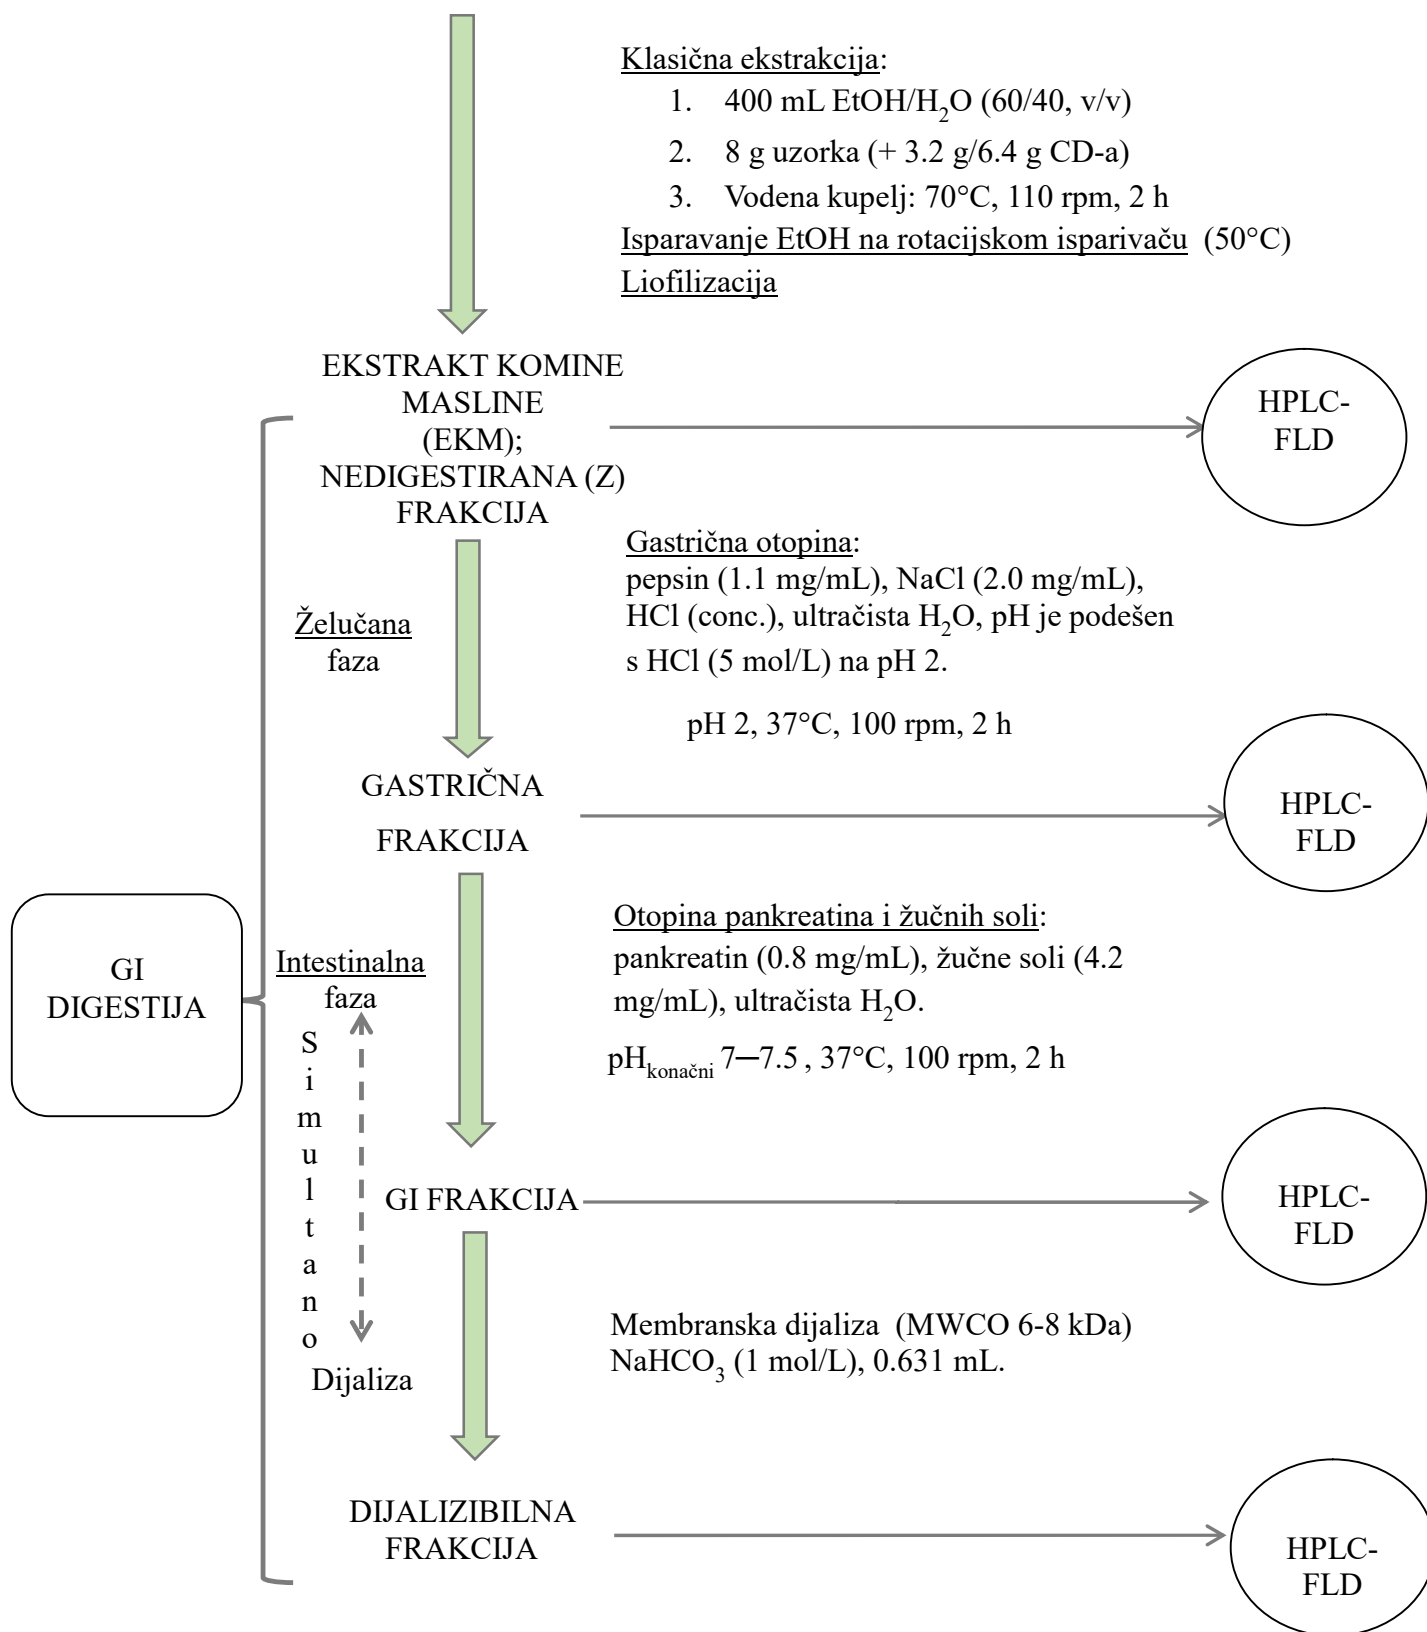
Klasična ekstrakcija:
1. 400 mL EtOH/$H_2O$ (60/40, v/v)
2. 8 g uzorka (+ 3.2 g/6.4 g CD-a)
3. Vodena kupelj: 70°C, 110 rpm, 2 h
Isparavanje EtOH na rotacijskom isparivaču (50°C)
Liofilizacija

EKSTRAKT KOMINE MASLINE (EKM); NEDIGESTIRANA (Z) FRAKCIJA

HPLC-FLD

Gastrična otopina:
pepsin (1.1 mg/mL), NaCl (2.0 mg/mL), HCl (conc.), ultračista $H_2O$, pH je podešen s HCl (5 mol/L) na pH 2.

Želučana faza

pH 2, 37°C, 100 rpm, 2 h

GASTRIČNA FRAKCIJA

HPLC-FLD

GI DIGESTIJA

Intestinalna faza

Otopina pankreatina i žučnih soli:
pankreatin (0.8 mg/mL), žučne soli (4.2 mg/mL), ultračista $H_2O$.

$pH_{konačni}$ 7–7.5 , 37°C, 100 rpm, 2 h

S
i
m
u
l
t
a
n
o

GI FRAKCIJA

HPLC-FLD

Membranska dijaliza (MWCO 6-8 kDa)
$NaHCO_3$ (1 mol/L), 0.631 mL.

Dijaliza

DIJALIZIBILNA FRAKCIJA

HPLC-FLD